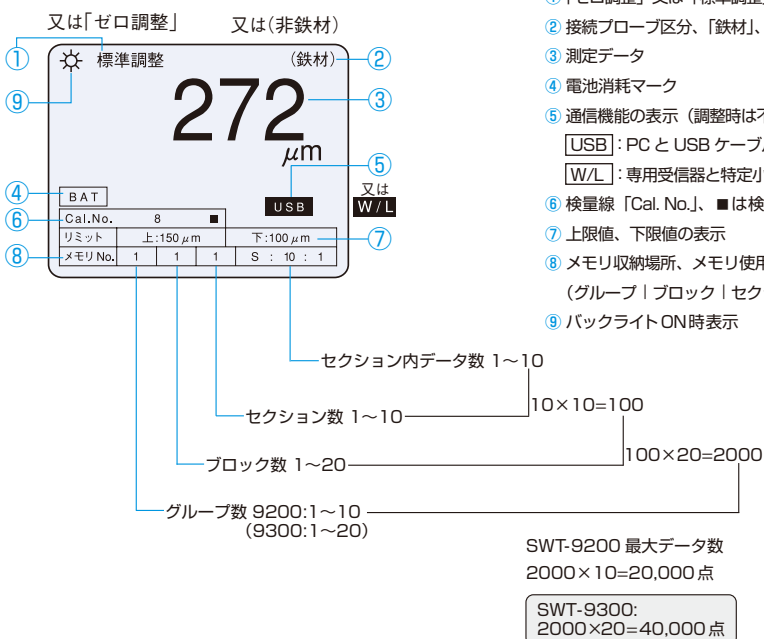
又は「ゼロ調整」　又は（非鉄材）

① 標準調整 （鉄材）②
⑨
272 ③
$\mu$m
⑤
④ BAT
USB 又は W/L
⑥ Cal.No. 8 ■
リミット 上:150$\mu$m 下:100$\mu$m ⑦
⑧ メモリNo. 1 1 1 S : 10 : 1

① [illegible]
② 接続プローブ区分、「鉄材」、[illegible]
③ 測定データ
④ 電池消耗マーク
⑤ 通信機能の表示（調整時は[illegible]
USB：PC と USB ケーブ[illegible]
W/L：専用受信器と特定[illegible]
⑥ 検量線「Cal. No.」、■は検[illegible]
⑦ 上限値、下限値の表示
⑧ メモリ収納場所、メモリ使用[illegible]
（グループ｜ブロック｜セク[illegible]
⑨ バックライトON時表示

セクション内データ数 1～10
セクション数 1～10
10×10=100
ブロック数 1～20
100×20=2000
グループ数 9200:1～10
(9300:1～20)

SWT-9200 最大データ数
2000×10=20,000点

SWT-9300:
2000×20=40,000点